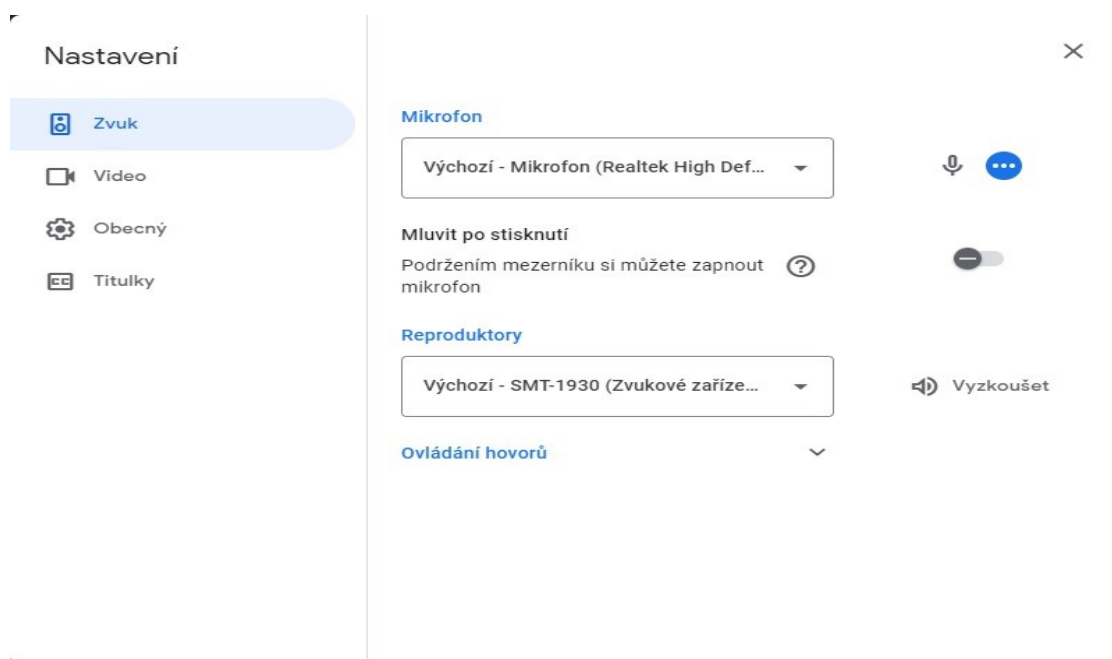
Nastavení

×

Zvuk

Video

Obecný

Titulky

Mikrofon

Výchozí - Mikrofon (Realtek High Def...

Mluvit po stisknutí

Podržením mezerníku si můžete zapnout mikrofon

Reproduktory

Výchozí - SMT-1930 (Zvukové zaříze...

Vyzkoušet

Ovládání hovorů